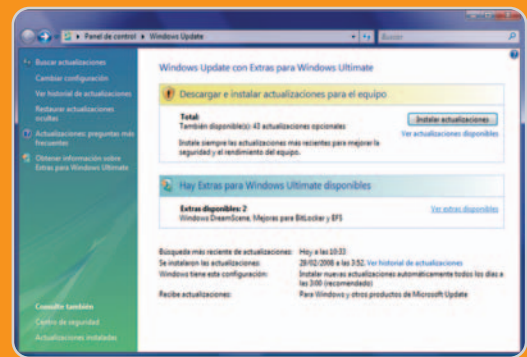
Panel de control ▸ Windows Update

Buscar

Buscar actualizaciones

Cambiar configuración

Ver historial de actualizaciones

Restaurar actualizaciones ocultas

Actualizaciones: preguntas más frecuentes

Obtener información sobre Extras para Windows Ultimate

Consulte también

Centro de seguridad

Actualizaciones instaladas

Windows Update con Extras para Windows Ultimate

Descargar e instalar actualizaciones para el equipo

Total:
También disponible(s): 43 actualizaciones opcionales

Instale siempre las actualizaciones más recientes para mejorar la seguridad y el rendimiento del equipo.

Instalar actualizaciones

Ver actualizaciones disponibles

Hay Extras para Windows Ultimate disponibles

Extras disponibles: 2
Windows DreamScene, Mejoras para BitLocker y EFS

Ver extras disponibles

| | |
|---|---|
| Búsqueda más reciente de actualizaciones: | Hoy a las 10:33 |
| Se instalaron las actualizaciones: | 28/02/2008 a las 3:52. Ver historial de actualizaciones |
| Windows tiene esta configuración: | Instalar nuevas actualizaciones automáticamente todos los días a las 3:00 (recomendado) |
| Recibe actualizaciones: | Para Windows y otros productos de Microsoft Update |